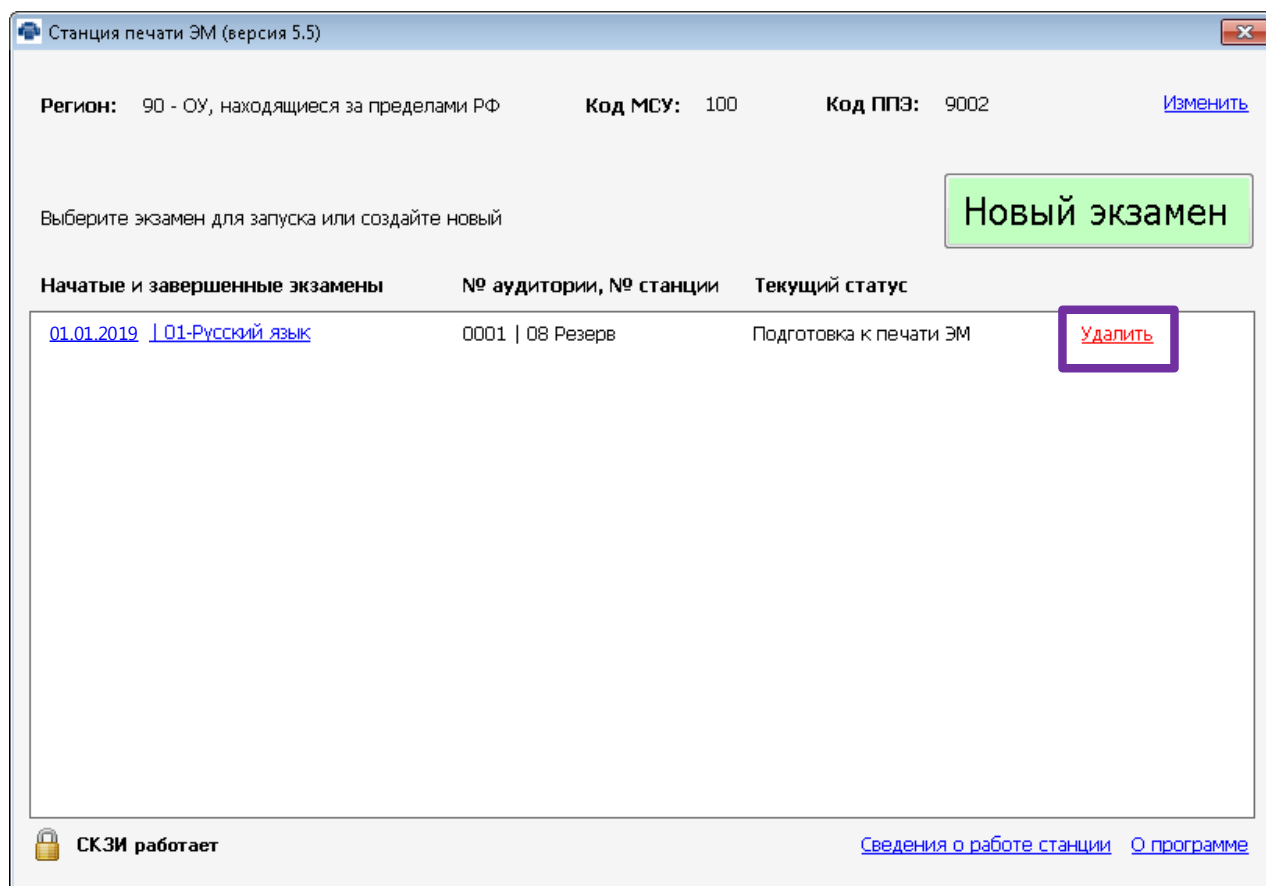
Станция печати ЭМ (версия 5.5)

**Регион:** 90 - ОУ, находящиеся за пределами РФ **Код МСУ:** 100 **Код ППЭ:** 9002 Изменить

Выберите экзамен для запуска или создайте новый

Новый экзамен

| Начатые и завершенные экзамены | № аудитории, № станции | Текущий статус | |
|---|---|---|---|
| 01.01.2019 \| 01-Русский язык | 0001 \| 08 Резерв | Подготовка к печати ЭМ | Удалить |

**СКЗИ работает**

Сведения о работе станции О программе